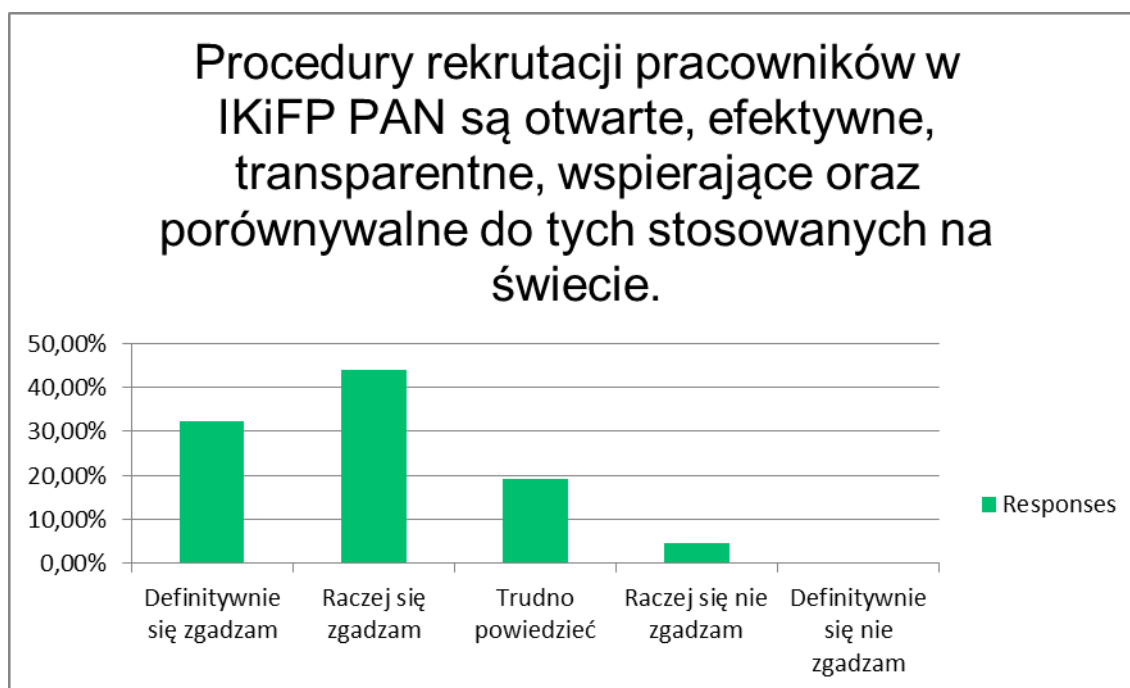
Procedury rekrutacji pracowników w IKiFP PAN są otwarte, efektywne, transparentne, wspierające oraz porównywalne do tych stosowanych na świecie.

50,00%
40,00%
30,00%
20,00%
10,00%
0,00%

Definitywnie się zgadzam
Raczej się zgadzam
Trudno powiedzieć
Raczej się nie zgadzam
Definitywnie się nie zgadzam

Responses